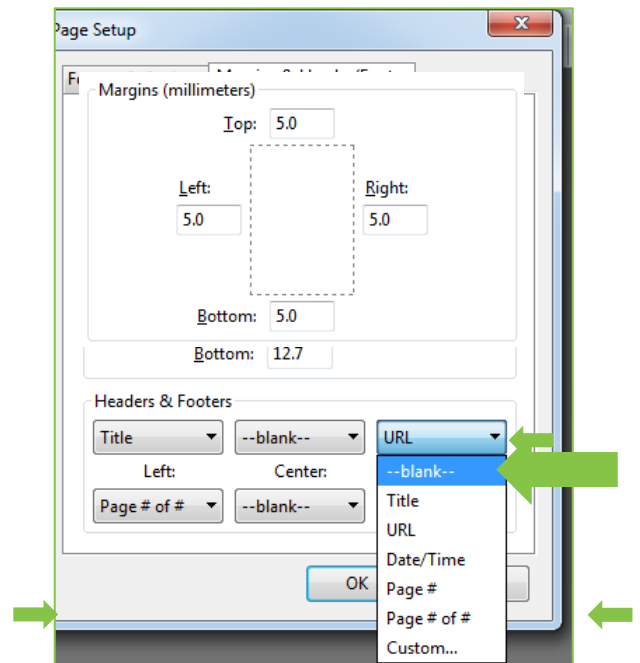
Page Setup

Fo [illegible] Margins & Header/Footer

Margins (millimeters)

Top: 5.0

Left: 5.0

Right: 5.0

Bottom: 5.0

Bottom: 12.7

Headers & Footers

Title
--blank--
URL

Left:
Center:

Page # of #
--blank--

--blank--
Title
URL
Date/Time
Page #
Page # of #
Custom...

OK